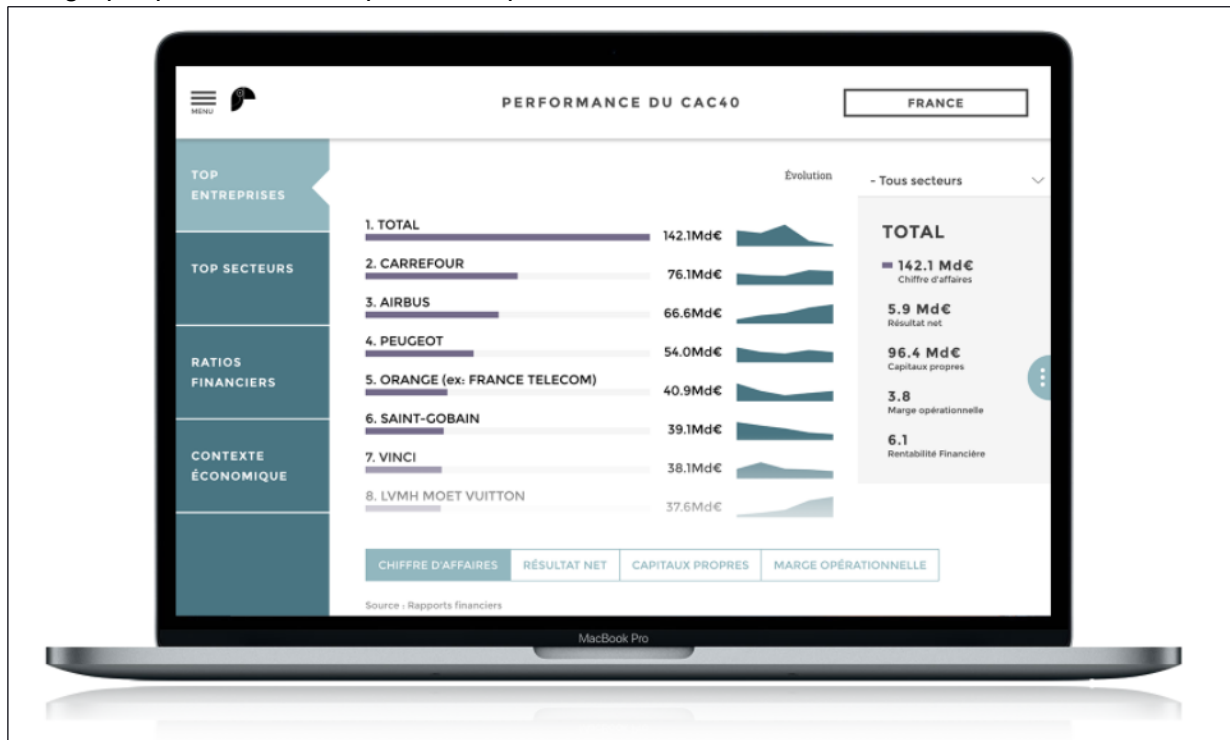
MENU

PERFORMANCE DU CAC40

FRANCE

TOP ENTREPRISES

TOP SECTEURS

RATIOS FINANCIERS

CONTEXTE ÉCONOMIQUE

Évolution

- Tous secteurs

1. TOTAL 142.1Md€
2. CARREFOUR 76.1Md€
3. AIRBUS 66.6Md€
4. PEUGEOT 54.0Md€
5. ORANGE (ex: FRANCE TELECOM) 40.9Md€
6. SAINT-GOBAIN 39.1Md€
7. VINCI 38.1Md€
8. LVMH MOET VUITTON 37.6Md€

TOTAL

142.1 Md€
Chiffre d'affaires

5.9 Md€
Résultat net

96.4 Md€
Capitaux propres

3.8
Marge opérationnelle

6.1
Rentabilité Financière

CHIFFRE D'AFFAIRES | RÉSULTAT NET | CAPITAUX PROPRES | MARGE OPÉRATIONNELLE

Source : Rapports financiers

MacBook Pro